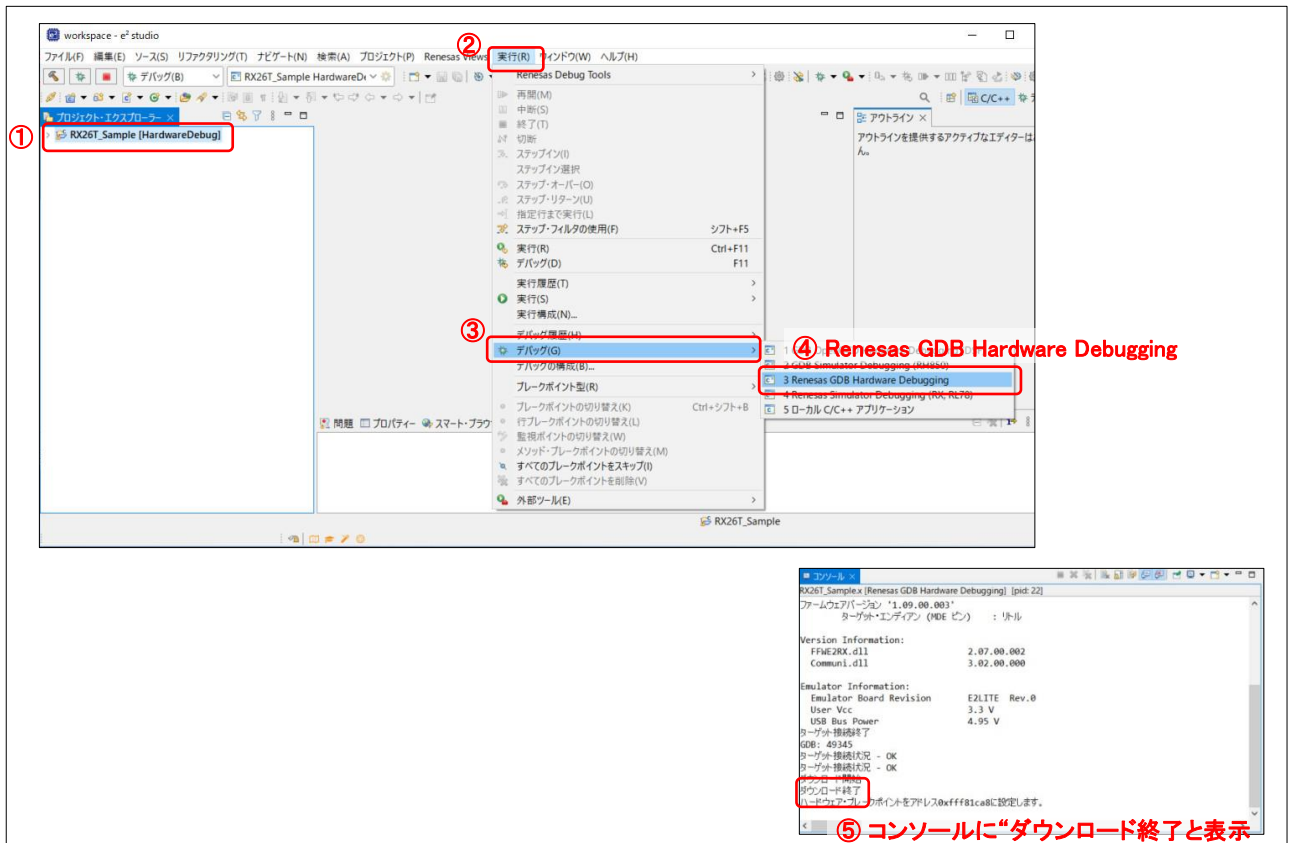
workspace - e² studio

ファイル(F) 編集(E) ソース(S) リファクタリング(T) ナビゲート(N) 検索(A) プロジェクト(P) Renesas Views 実行(R) ウィンドウ(W) ヘルプ(H)

② ① ③ ④ Renesas GDB Hardware Debugging

デバッグ(B) RX26T_Sample HardwareDe

プロジェクト・エクスプローラー
RX26T_Sample [HardwareDebug]

Renesas Debug Tools
再開(M)
中断(S)
終了(T)
切断
ステップイン(I)
ステップイン選択
ステップ・オーバー(O)
ステップ・リターン(U)
指定行まで実行(L)
ステップ・フィルタの使用(F) シフト+F5
実行(R) Ctrl+F11
デバッグ(D) F11
実行履歴(T)
実行(S)
実行構成(N)...
デバッグ履歴(H)
デバッグ(G)
デバッグの構成(B)...
ブレークポイント型(R)
ブレークポイントの切り替え(K) Ctrl+シフト+B
行ブレークポイントの切り替え(L)
監視ポイントの切り替え(W)
メソッド・ブレークポイントの切り替え(M)
すべてのブレークポイントをスキップ(I)
すべてのブレークポイントを削除(V)
外部ツール(E)

1 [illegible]
2 GDB Simulator Debugging (RH850)
3 Renesas GDB Hardware Debugging
4 Renesas Simulator Debugging (RX, RL78)
5 ローカル C/C++ アプリケーション

アウトライン
アウトラインを提供するアクティブなエディターはありません。

C/C++

問題 プロパティー スマート・ブラウザ

RX26T_Sample

コンソール
RX26T_Sample.x [Renesas GDB Hardware Debugging] [pid: 22]
ファームウェアバージョン '1.09.00.003'
ターゲット・エンディアン (MDE ピン) : リトル

Version Information:
FFWE2RX.dll 2.07.00.002
Communi.dll 3.02.00.000

Emulator Information:
Emulator Board Revision E2LITE Rev.0
User Vcc 3.3 V
USB Bus Power 4.95 V
ターゲット接続終了
GDB: 49345
ターゲット接続状況 - OK
ターゲット接続状況 - OK
ダウンロード開始
ダウンロード終了
ハードウェア・ブレークポイントをアドレス0xfff81ca8に設定します。

⑤ コンソールに"ダウンロード終了と表示